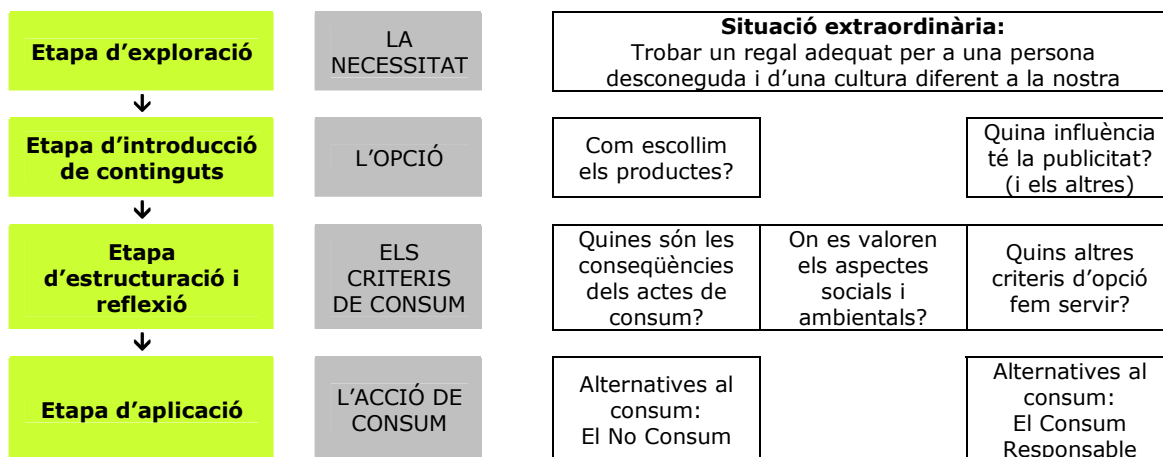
Etapa d'exploració

LA NECESSITAT

Situació extraordinària:
Trobar un regal adequat per a una persona desconeguda i d'una cultura diferent a la nostra

Etapa d'introducció de continguts

L'OPCIÓ

Com escollim els productes?

Quina influència té la publicitat? (i els altres)

Etapa d'estructuració i reflexió

ELS CRITERIS DE CONSUM

Quines són les conseqüències dels actes de consum?

On es valoren els aspectes socials i ambientals?

Quins altres criteris d'opció fem servir?

Etapa d'aplicació

L'ACCIÓ DE CONSUM

Alternatives al consum: El No Consum

Alternatives al consum: El Consum Responsable